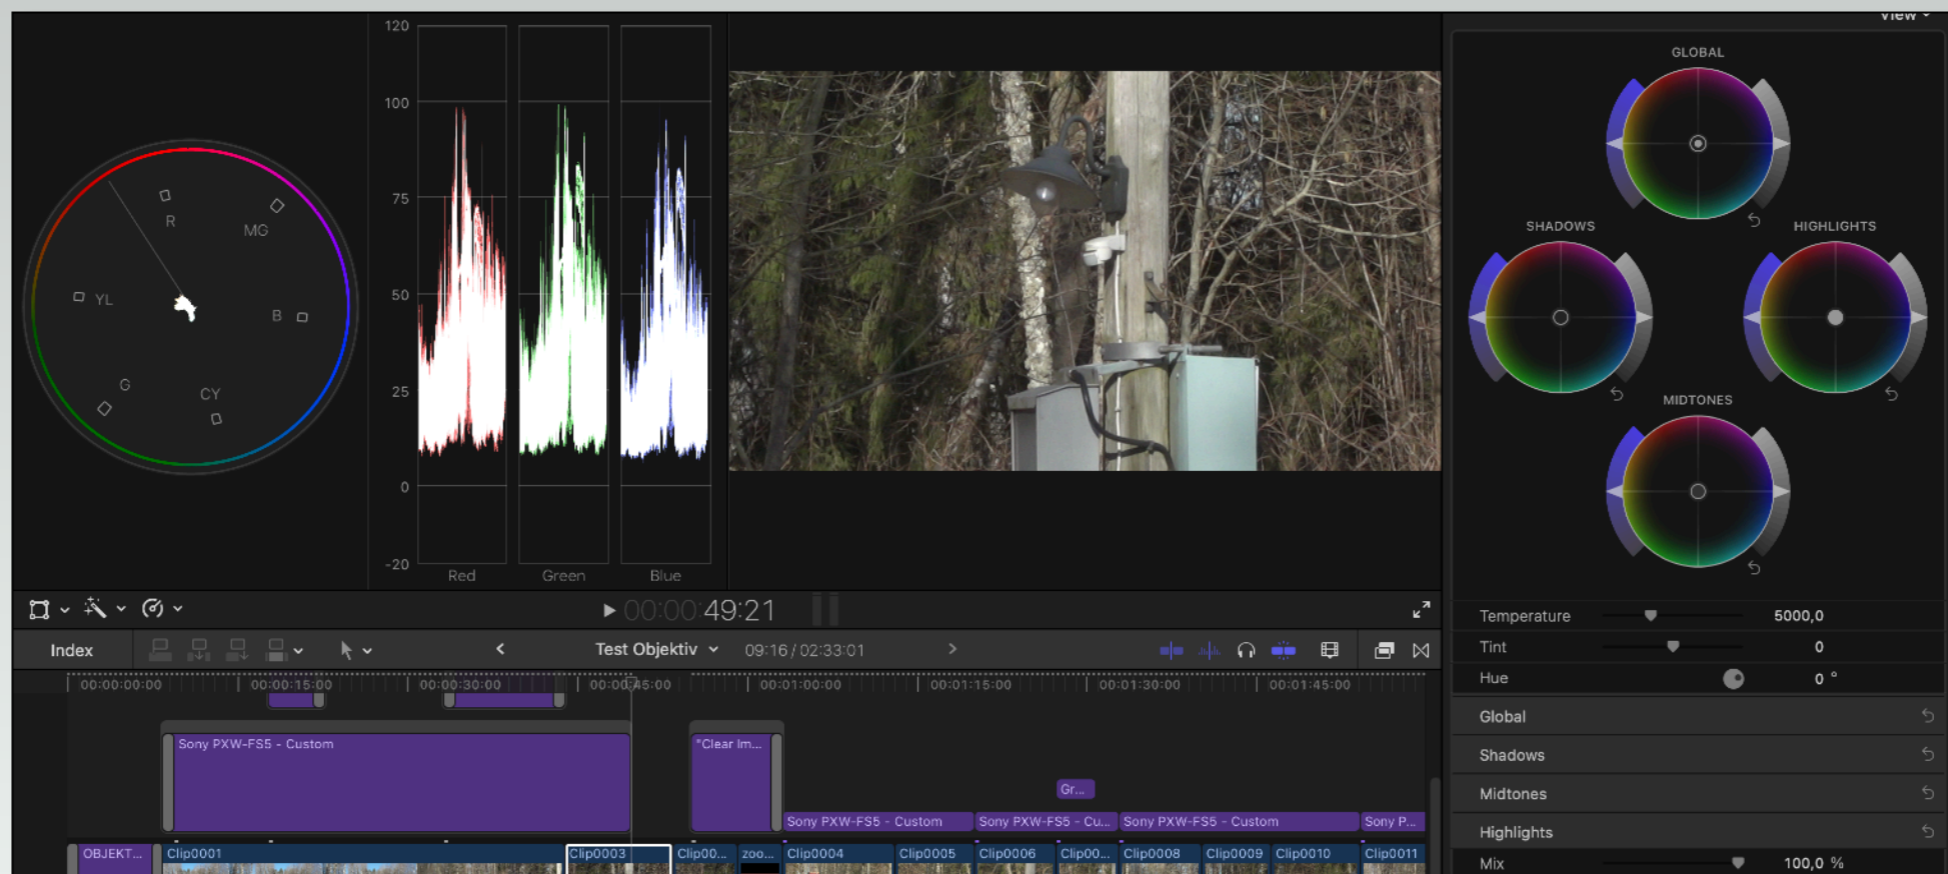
View

R
MG
YL
B
G
CY

120
100
75
50
25
0
-20
Red
Green
Blue

GLOBAL
SHADOWS
HIGHLIGHTS
MIDTONES

00:00:49:21

Index
Test Objektiv
09:16 / 02:33:01

00:00:00:00
00:00:15:00
00:00:30:00
00:00:45:00
00:01:00:00
00:01:15:00
00:01:30:00
00:01:45:00

Sony PXW-FS5 - Custom
*Clear Im...
Gr...
Sony PXW-FS5 - Custom
Sony PXW-FS5 - Cu...
Sony PXW-FS5 - Custom
Sony P...
OBJEKT...
Clip0001
Clip0003
Clip00...
zoo...
Clip0004
Clip0005
Clip0006
Clip00...
Clip0008
Clip0009
Clip0010
Clip0011

Temperature 5000,0
Tint 0
Hue 0 °
Global
Shadows
Midtones
Highlights
Mix 100,0 %